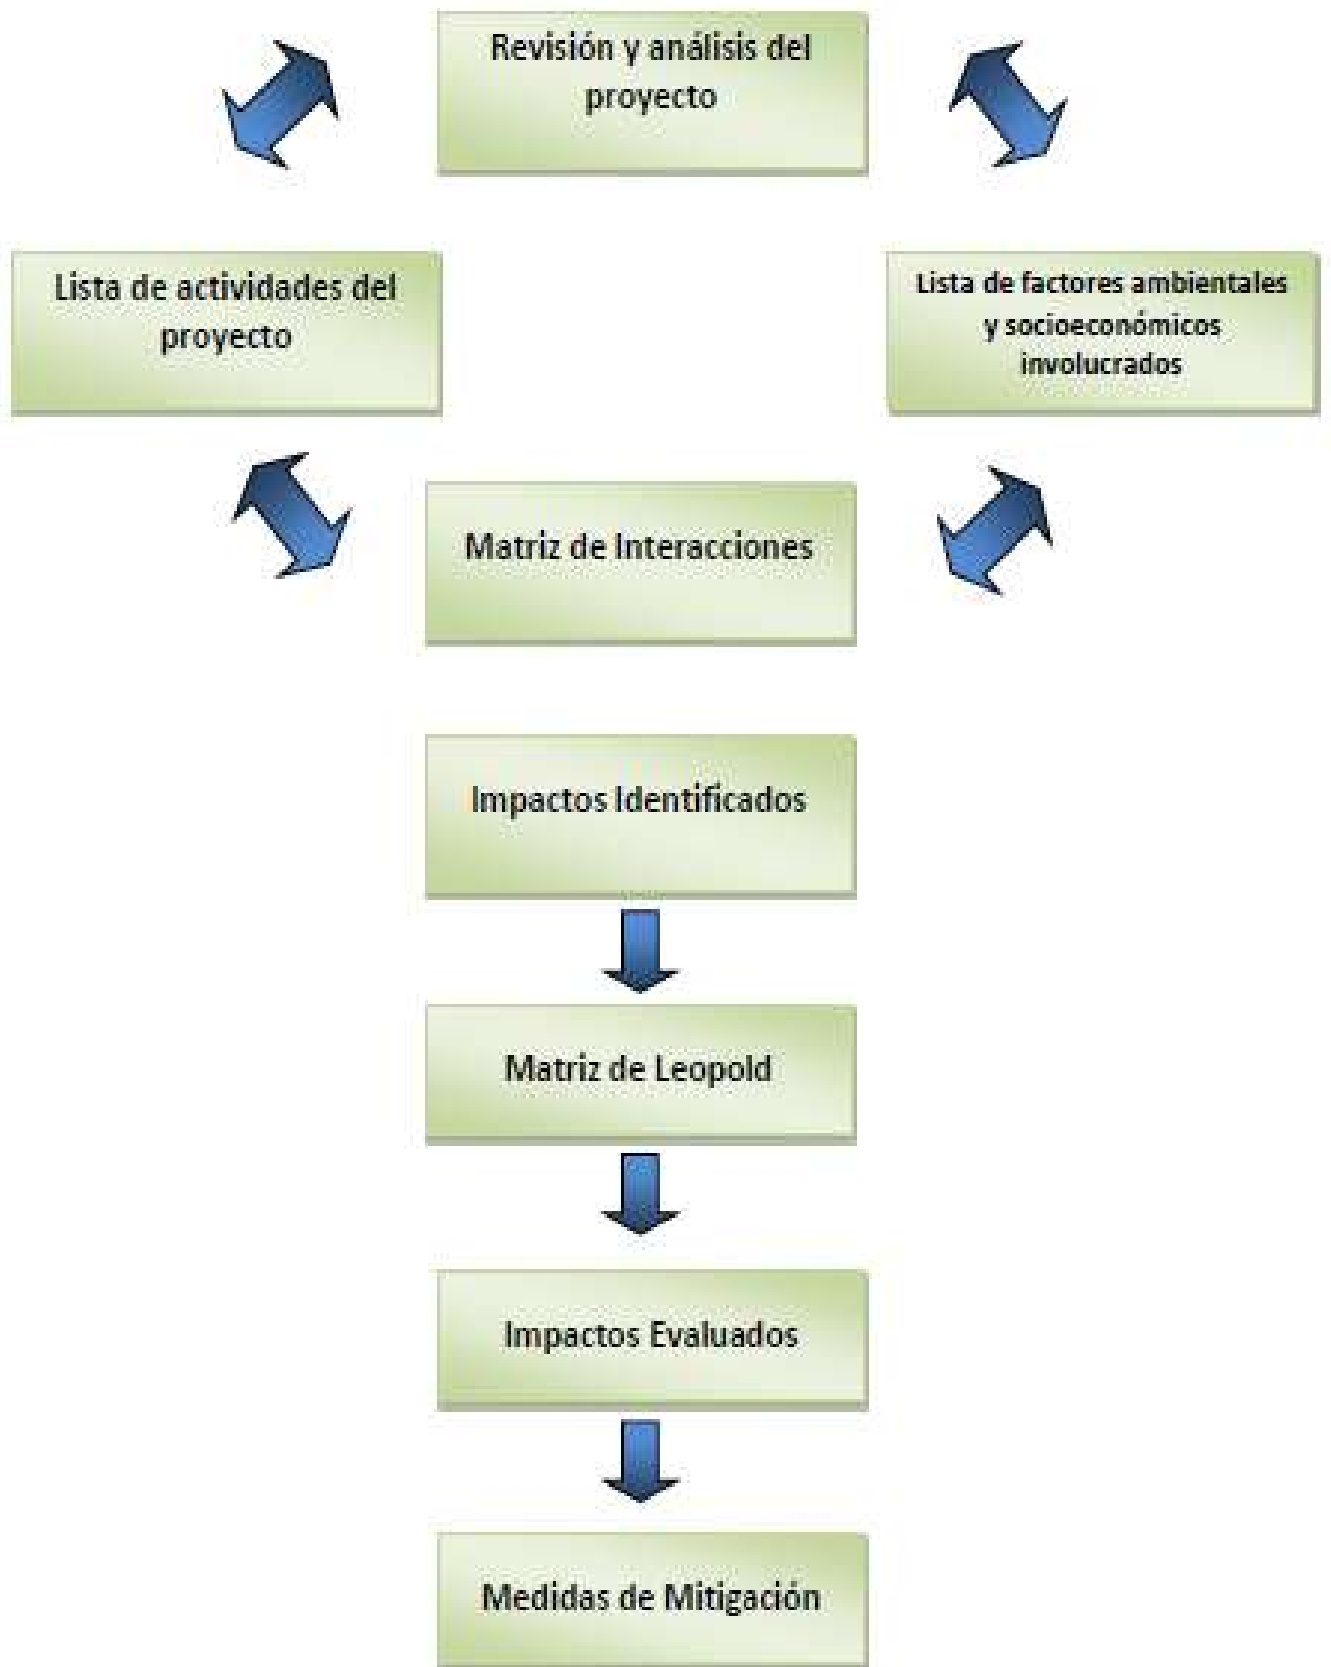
Revisión y análisis del proyecto

Lista de actividades del proyecto

Lista de factores ambientales y socioeconómicos involucrados

Matriz de Interacciones

Impactos Identificados

Matriz de Leopold

Impactos Evaluados

Medidas de Mitigación